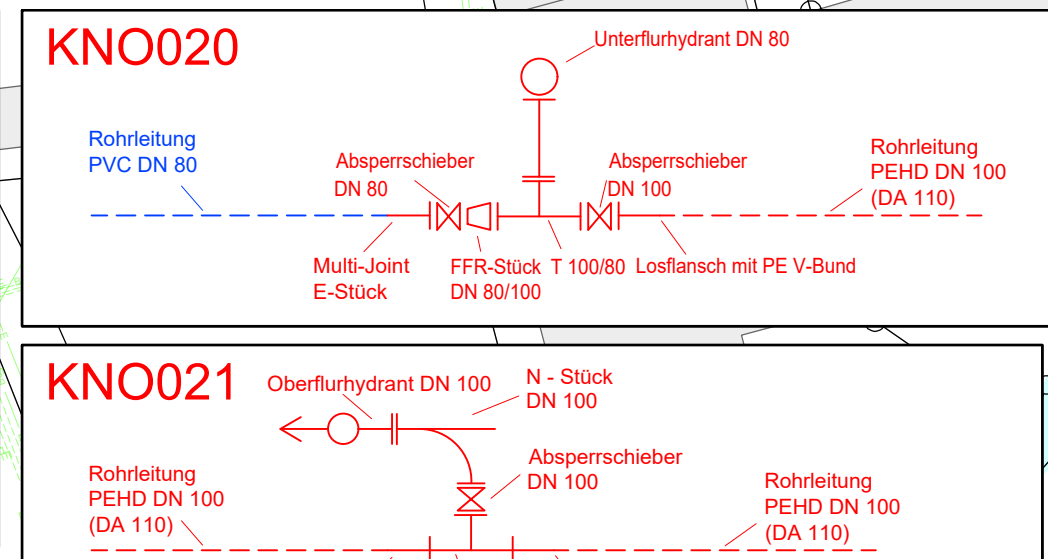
KNO020

Unterflurhydrant DN 80

Rohrleitung
PVC DN 80

Absperrschieber
DN 80

Absperrschieber
DN 100

Rohrleitung
PEHD DN 100
(DA 110)

Multi-Joint
E-Stück

FFR-Stück
DN 80/100

T 100/80

Losflansch mit PE V-Bund

KNO021

Oberflurhydrant DN 100

N - Stück
DN 100

Absperrschieber
DN 100

Rohrleitung
PEHD DN 100
(DA 110)

Rohrleitung
PEHD DN 100
(DA 110)